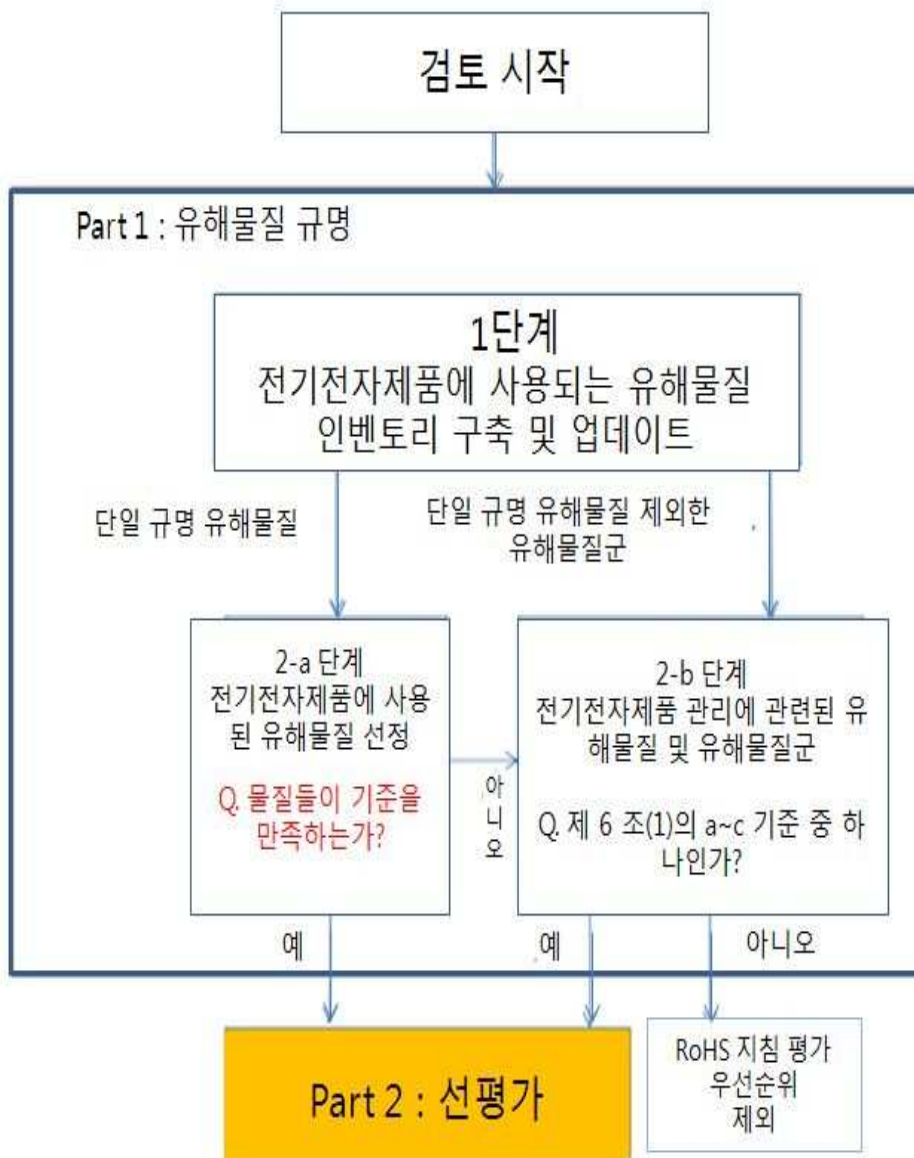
검토 시작

Part 1 : 유해물질 규명

1단계
전기전자제품에 사용되는 유해물질 인벤토리 구축 및 업데이트

단일 규명 유해물질

단일 규명 유해물질 제외한 유해물질군

2-a 단계
전기전자제품에 사용된 유해물질 선정

Q. 물질들이 기준을 만족하는가?

아니오

2-b 단계
전기전자제품 관리에 관련된 유해물질 및 유해물질군

Q. 제 6 조(1)의 a~c 기준 중 하나인가?

예

예

아니오

Part 2 : 선평가

RoHS 지침 평가 우선순위 제외